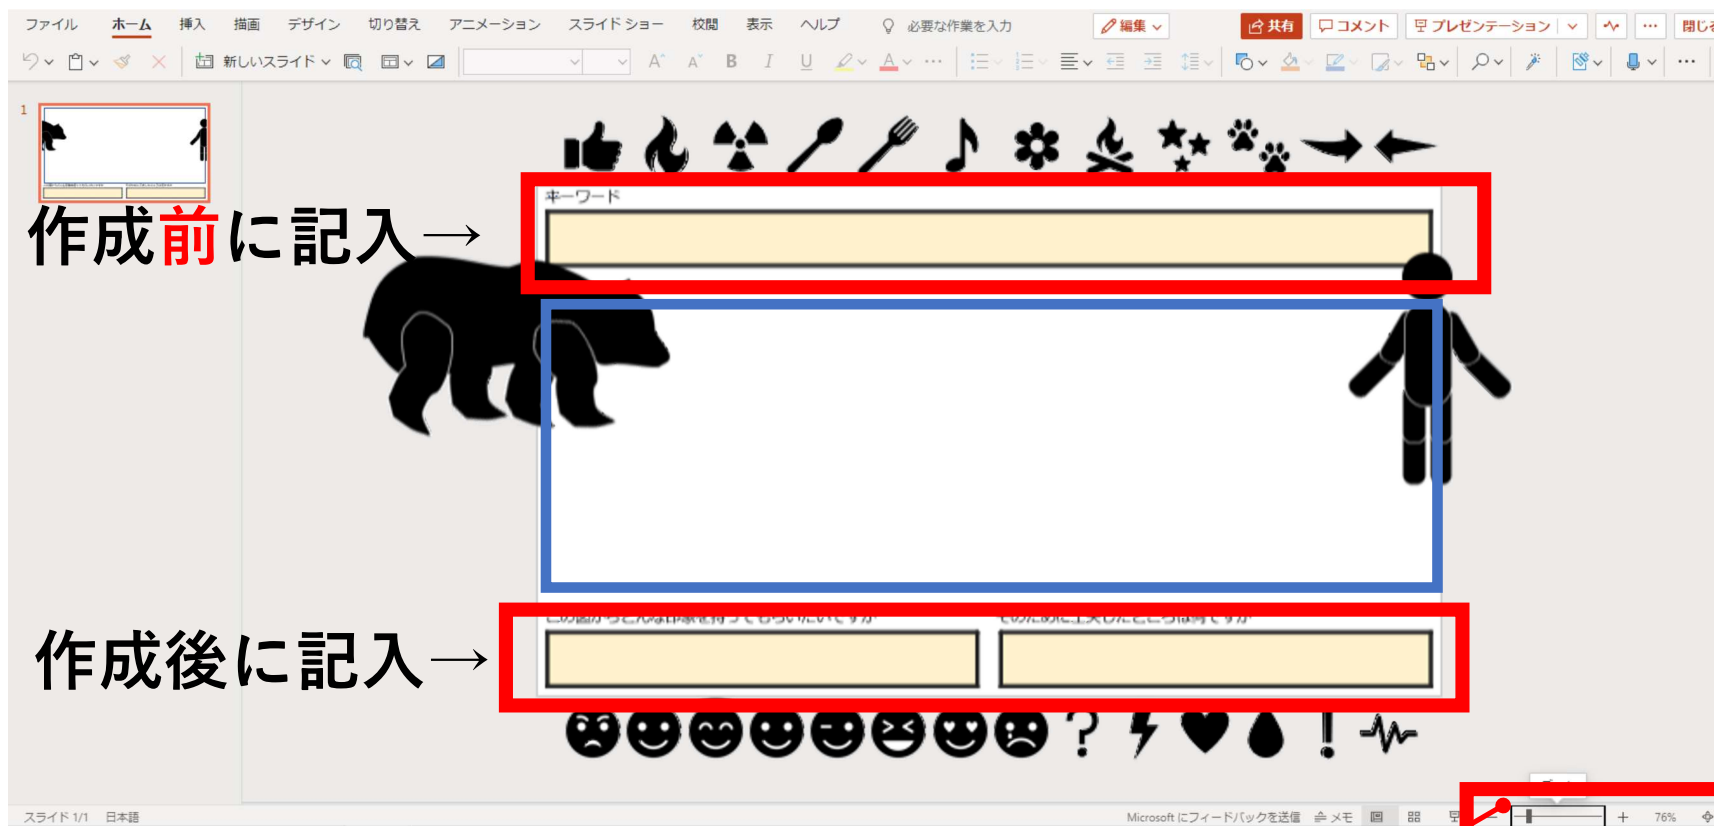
ファイル ホーム 挿入 描画 デザイン 切り替え アニメーション スライド ショー 校閲 表示 ヘルプ 必要な作業を入力 編集 共有 コメント プレゼンテーション 閉じる

新しいスライド

B I U

1

作成前に記入→

キーワード

作成後に記入→

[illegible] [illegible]

?

!

スライド 1/1 日本語 Microsoft にフィードバックを送信 メモ 76%